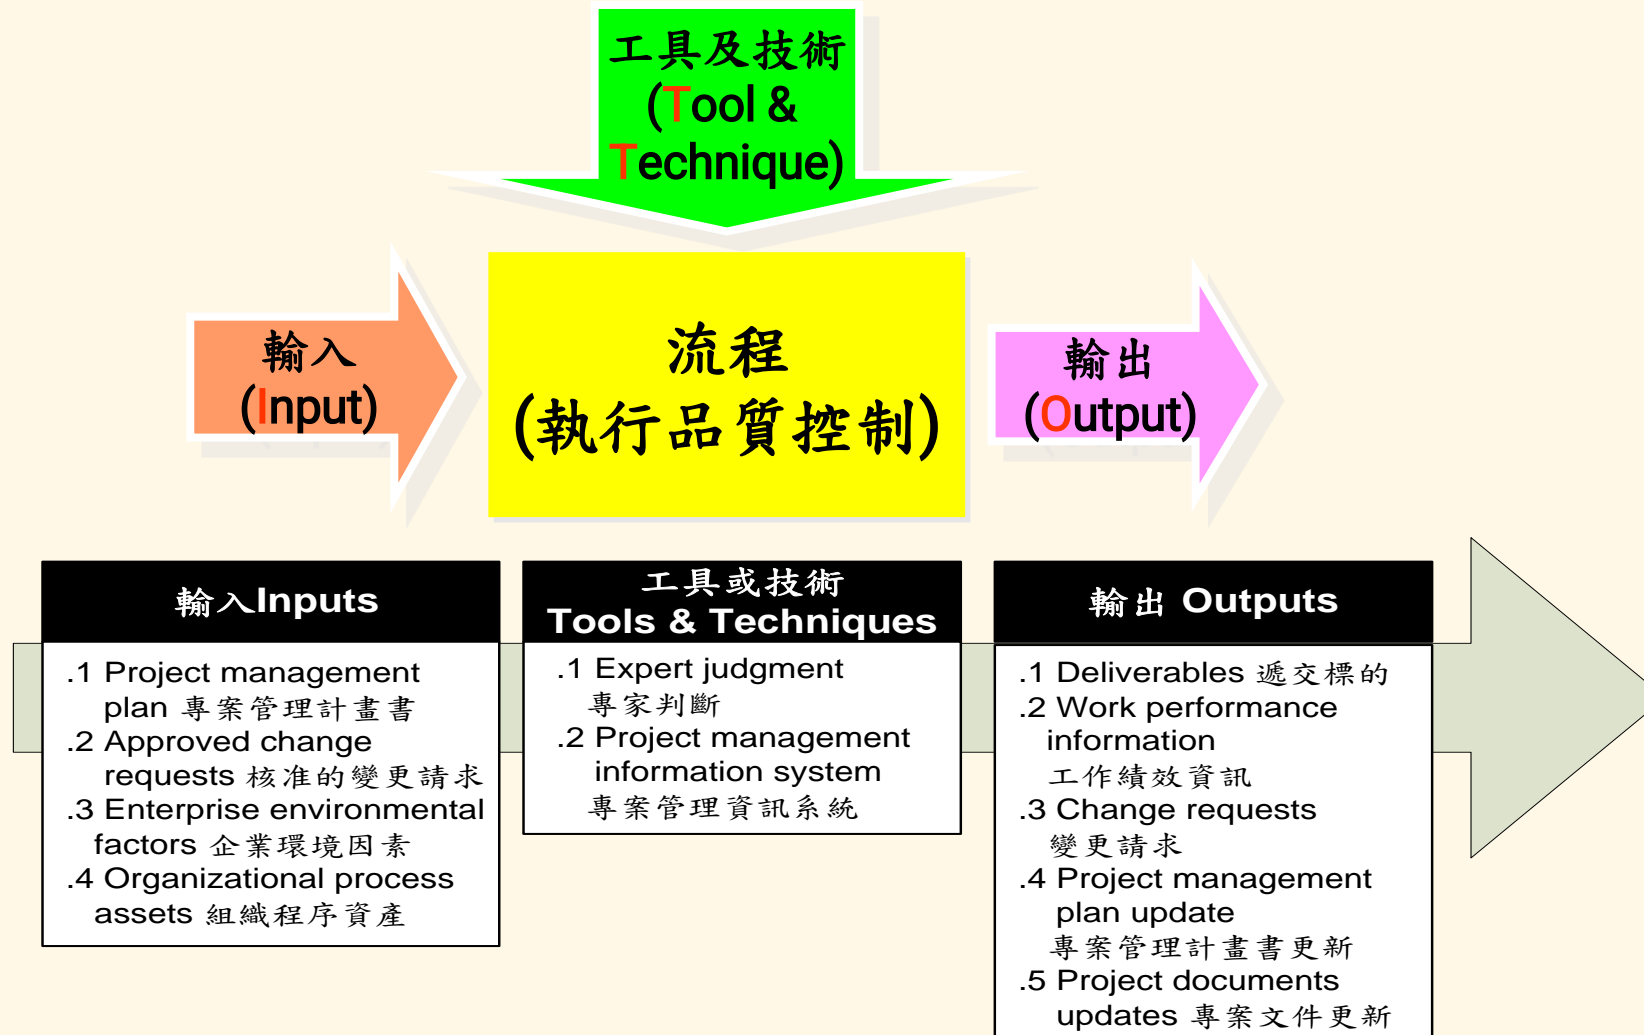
工具及技術
(Tool & Technique)

輸入
(Input)

流程
(執行品質控制)

輸出
(Output)

輸入Inputs

.1 Project management plan 專案管理計畫書
.2 Approved change requests 核准的變更請求
.3 Enterprise environmental factors 企業環境因素
.4 Organizational process assets 組織程序資產

工具或技術
Tools & Techniques

.1 Expert judgment 專家判斷
.2 Project management information system 專案管理資訊系統

輸出 Outputs

.1 Deliverables 遞交標的
.2 Work performance information 工作績效資訊
.3 Change requests 變更請求
.4 Project management plan update 專案管理計畫書更新
.5 Project documents updates 專案文件更新